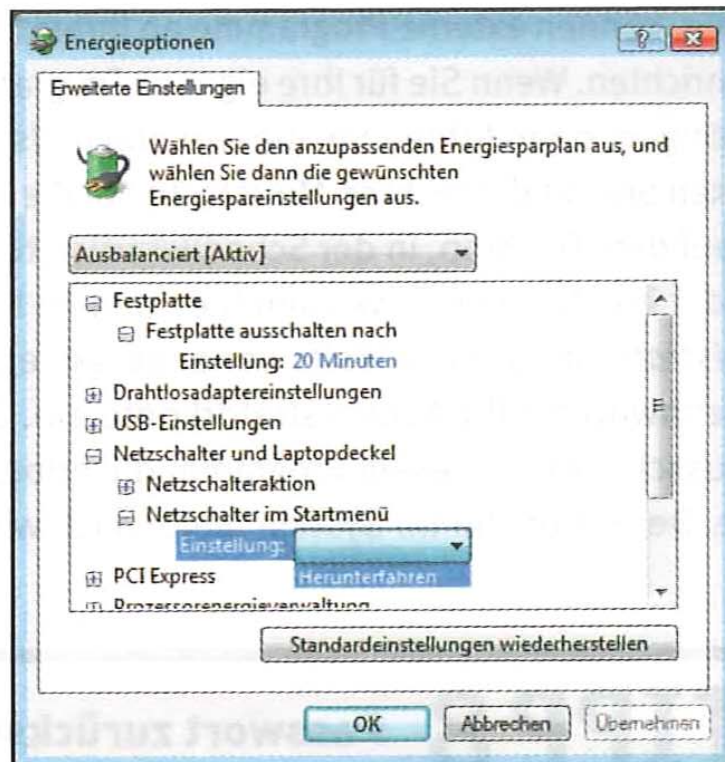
Energieoptionen

Erweiterte Einstellungen

Wählen Sie den anzupassenden Energiesparplan aus, und wählen Sie dann die gewünschten Energiespareinstellungen aus.

Ausbalanciert [Aktiv]

Festplatte
Festplatte ausschalten nach
Einstellung: 20 Minuten
Drahtlosadaptereinstellungen
USB-Einstellungen
Netzschalter und Laptopdeckel
Netzschalteraktion
Netzschalter im Startmenü
Einstellung:
Herunterfahren
PCI Express
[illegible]

Standardeinstellungen wiederherstellen

OK
Abbrechen
Übernehmen